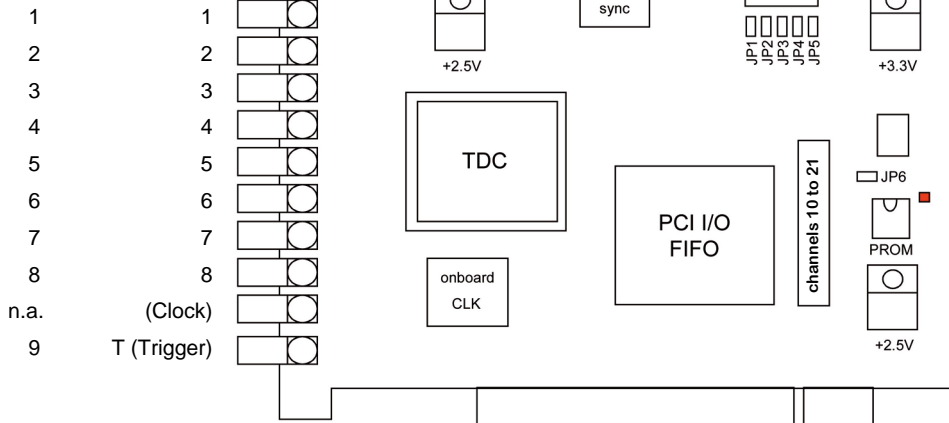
| | |
|---|---|
| 1 | 1 |
| 2 | 2 |
| 3 | 3 |
| 4 | 4 |
| 5 | 5 |
| 6 | 6 |
| 7 | 7 |
| 8 | 8 |
| n.a. | (Clock) |
| 9 | T (Trigger) |

sync

+2.5V

JP1 JP2 JP3 JP4 JP5

+3.3V

TDC

channels 10 to 21

JP6

PCI I/O FIFO

PROM

onboard CLK

+2.5V